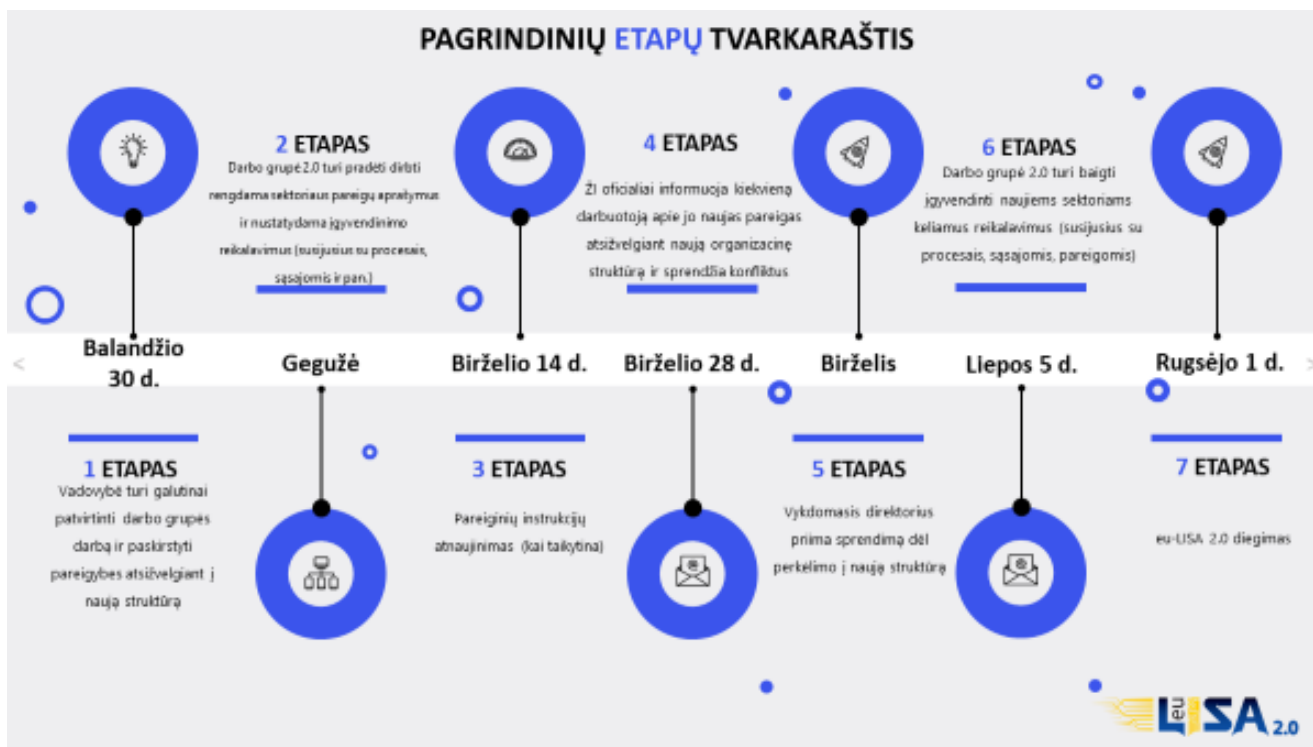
PAGRINDINIŲ ETAPŲ TVARKARAŠTIS

2 ETAPAS
Darbo grupė 2.0 turi pradėti dirbti rengdama sektoriaus pareigų aprašymus ir nustatydama įgyvendinimo reikalavimus (susijusius su procesais, sąsajomis ir pan.)

4 ETAPAS
ŽI oficialiai informuoja kiekvieną darbuotoją apie jo naujas pareigas atsižvelgiant naują organizacinę struktūrą ir sprendžia konfliktus

6 ETAPAS
Darbo grupė 2.0 turi baigti įgyvendinti naujiems sektoriams keliamus reikalavimus (susijusius su procesais, sąsajomis, pareigomis)

<
Balandžio 30 d.
Gegužė
Birželio 14 d.
Birželio 28 d.
Birželis
Liepos 5 d.
Rugsėjo 1 d.
>

1 ETAPAS
Vadovybė turi galutinai patvirtinti darbo grupės darbą ir paskirstyti pareigybes atsižvelgiant į naują struktūrą

3 ETAPAS
Pareiginių instrukcijų atnaujinimas (kai taikytina)

5 ETAPAS
Vykdomasis direktorius prima sprendimą dėl perkėlimo į naują struktūrą

7 ETAPAS
eu-LISA 2.0 diegimas

eu LISA 2.0